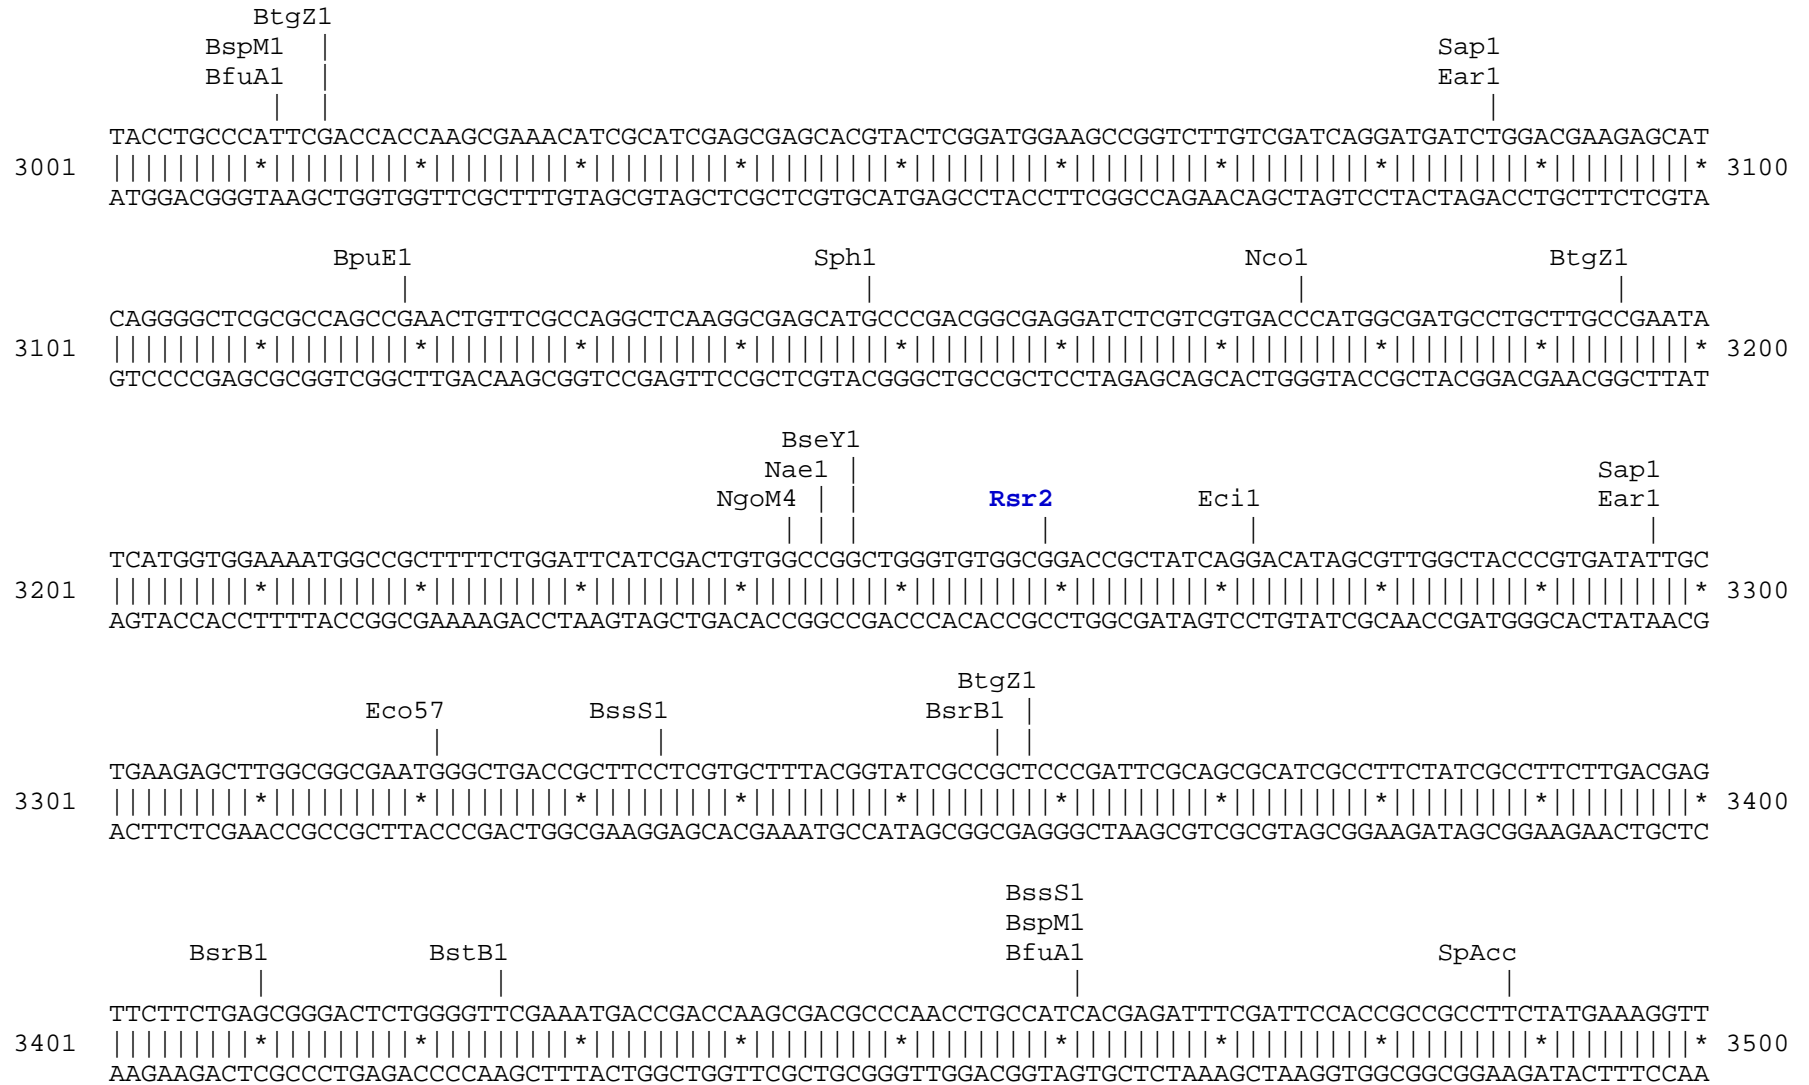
BtgZ1
BspM1
BfuA1
Sap1
Ear1

TACCTGCCCATTCGACCACCAAGCGAAACATCGCATCGAGCGAGCACGTACTCGGATGGAAGCCGGTCTTGTCGATCAGGATGATCTGGACGAAGAGCAT
3001 |||||||||*|||||||||*|||||||||*|||||||||*|||||||||*|||||||||*|||||||||*|||||||||*|||||||||*|||||||||* 3100
ATGGACGGGTAAGCTGGTGGTTCGCTTTGTAGCGTAGCTCGCTCGTGCATGAGCCTACCTTCGGCCAGAACAGCTAGTCCTACTAGACCTGCTTCTCGTA

BpuE1
Sph1
Nco1
BtgZ1

CAGGGGCTCGCGCCAGCCGAACTGTTCGCCAGGCTCAAGGCGAGCATGCCCGACGGCGAGGATCTCGTCGTGACCCATGGCGATGCCTGCTTGCCGAATA
3101 |||||||||*|||||||||*|||||||||*|||||||||*|||||||||*|||||||||*|||||||||*|||||||||*|||||||||*|||||||||* 3200
GTCCCCGAGCGCGGTCGGCTTGACAAGCGGTCCGAGTTCCGCTCGTACGGGCTGCCGCTCCTAGAGCAGCACTGGGTACCGCTACGGACGAACGGCTTAT

BseY1
Nae1
NgoM4
Rsr2
Eci1
Sap1
Ear1

TCATGGTGGAAAATGGCCGCTTTTCTGGATTCATCGACTGTGGCCGGCTGGGTGTGGCGGACCGCTATCAGGACATAGCGTTGGCTACCCGTGATATTGC
3201 |||||||||*|||||||||*|||||||||*|||||||||*|||||||||*|||||||||*|||||||||*|||||||||*|||||||||*|||||||||* 3300
AGTACCACCTTTTACCGGCGAAAAGACCTAAGTAGCTGACACCGGCCGACCCACACCGCCTGGCGATAGTCCTGTATCGCAACCGATGGGCACTATAACG

BtgZ1
Eco57
BssS1
BsrB1

TGAAGAGCTTGGCGGCGAATGGGCTGACCGCTTCCTCGTGCTTTACGGTATCGCCGCTCCCGATTCGCAGCGCATCGCCTTCTATCGCCTTCTTGACGAG
3301 |||||||||*|||||||||*|||||||||*|||||||||*|||||||||*|||||||||*|||||||||*|||||||||*|||||||||*|||||||||* 3400
ACTTCTCGAACCGCCGCTTACCCGACTGGCGAAGGAGCACGAAATGCCATAGCGGCGAGGGCTAAGCGTCGCGTAGCGGAAGATAGCGGAAGAACTGCTC

BssS1
BspM1
BsrB1
BstB1
BfuA1
SpAcc

TTCTTCTGAGCGGGACTCTGGGGTTCGAAATGACCGACCAAGCGACGCCCAACCTGCCATCACGAGATTTCGATTCCACCGCCGCCTTCTATGAAAGGTT
3401 |||||||||*|||||||||*|||||||||*|||||||||*|||||||||*|||||||||*|||||||||*|||||||||*|||||||||*|||||||||* 3500
AAGAAGACTCGCCCTGAGACCCCAAGCTTTACTGGCTGGTTCGCTGCGGGTTGGACGGTAGTGCTCTAAAGCTAAGGTGGCGGCGGAAGATACTTTCCAA